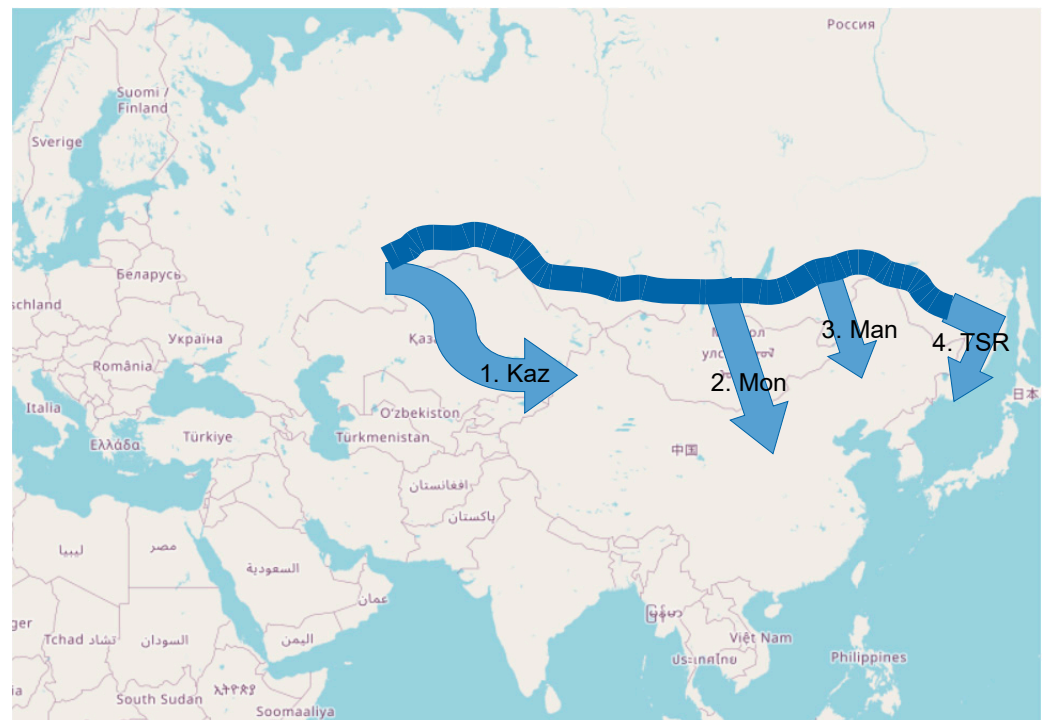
Россия
Suomi / Finland
Sverige
Беларусь
schland
Україна
România
Italia
Ελλάδα
Türkiye
Қаз
O'zbekiston
Türkmenistan
افغانستان
پاکستان
ليبيا
مصر
السعودية
عمان
السودان
اليمن
Tchad تشاد
South Sudan
ኢትዮጵያ
Soomaaliya
ger
1. Kaz
2. Mon
3. Man
4. TSR
улс
中国
日本
Việt Nam
ประเทศไทย
Philippines